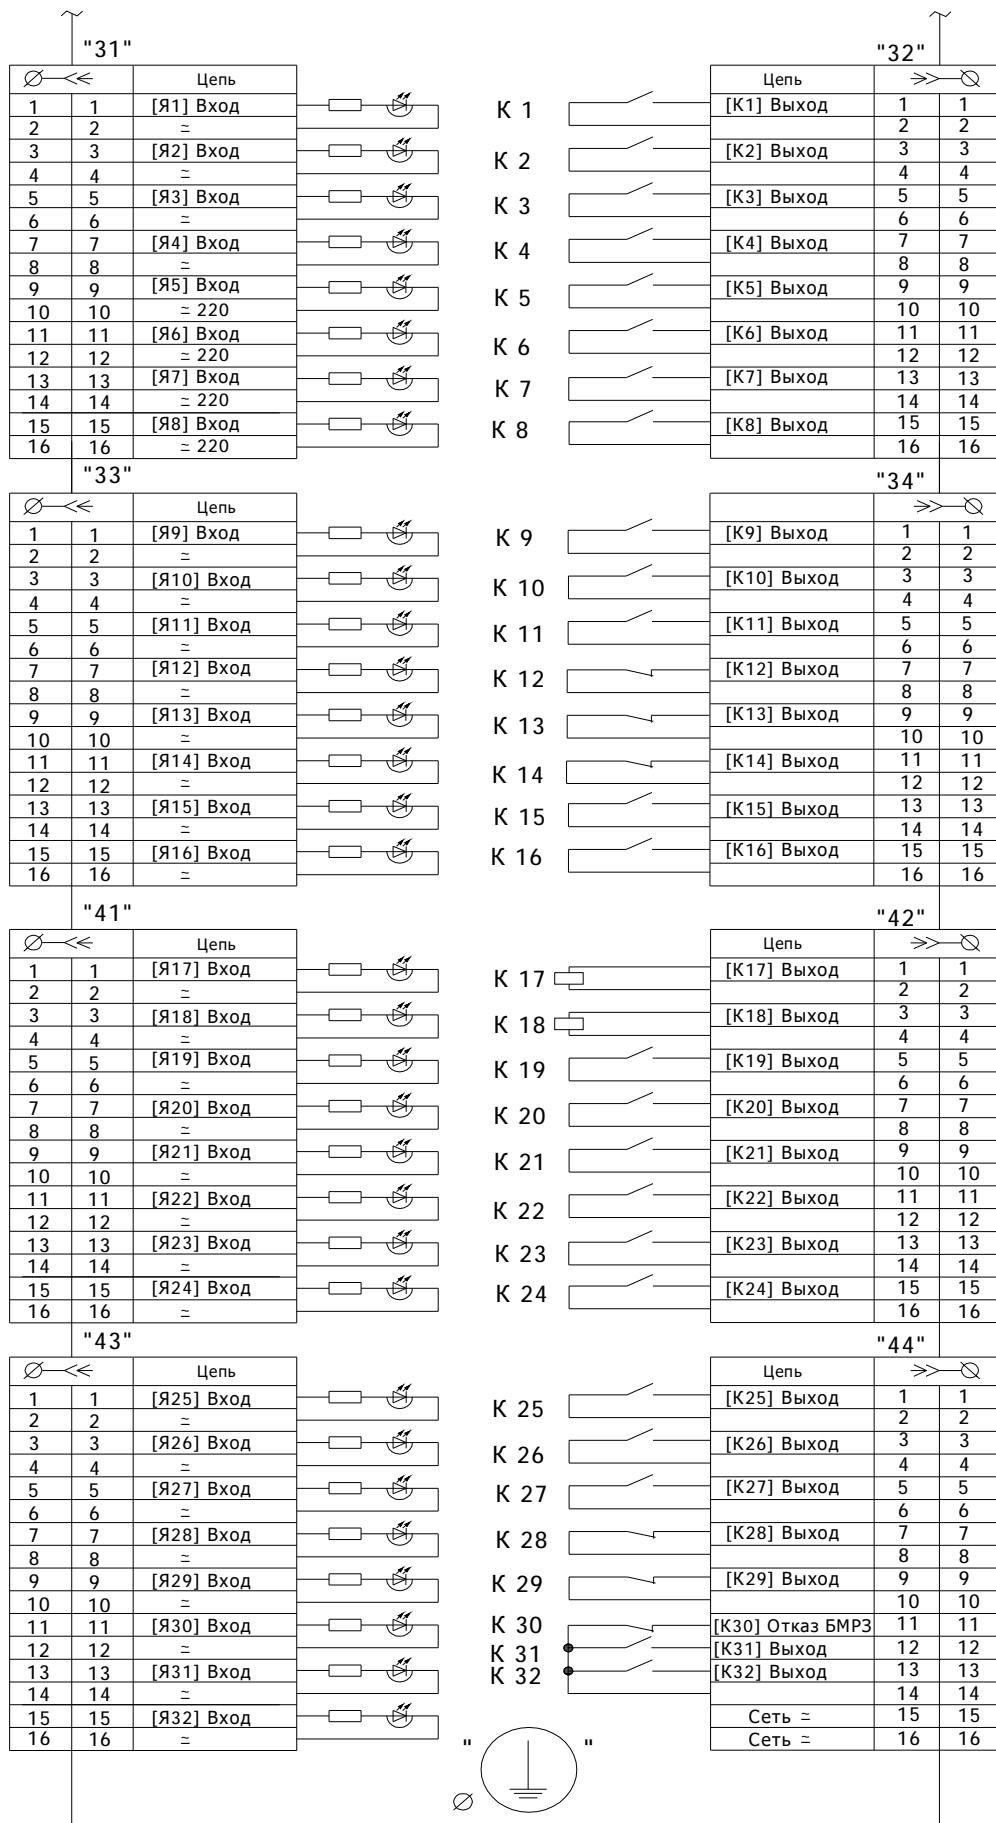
~ ~

"31"

| $\varnothing$—≪ | | Цепь |
|---|---|---|
| 1 | 1 | [Я1] Вход |
| 2 | 2 | ≃ |
| 3 | 3 | [Я2] Вход |
| 4 | 4 | ≃ |
| 5 | 5 | [Я3] Вход |
| 6 | 6 | ≃ |
| 7 | 7 | [Я4] Вход |
| 8 | 8 | ≃ |
| 9 | 9 | [Я5] Вход |
| 10 | 10 | ≃ 220 |
| 11 | 11 | [Я6] Вход |
| 12 | 12 | ≃ 220 |
| 13 | 13 | [Я7] Вход |
| 14 | 14 | ≃ 220 |
| 15 | 15 | [Я8] Вход |
| 16 | 16 | ≃ 220 |

К 1
К 2
К 3
К 4
К 5
К 6
К 7
К 8

"32"

| Цепь | ≫—$\varnothing$ | |
|---|---|---|
| [К1] Выход | 1 | 1 |
| | 2 | 2 |
| [К2] Выход | 3 | 3 |
| | 4 | 4 |
| [К3] Выход | 5 | 5 |
| | 6 | 6 |
| [К4] Выход | 7 | 7 |
| | 8 | 8 |
| [К5] Выход | 9 | 9 |
| | 10 | 10 |
| [К6] Выход | 11 | 11 |
| | 12 | 12 |
| [К7] Выход | 13 | 13 |
| | 14 | 14 |
| [К8] Выход | 15 | 15 |
| | 16 | 16 |

"33"

| $\varnothing$—≪ | | Цепь |
|---|---|---|
| 1 | 1 | [Я9] Вход |
| 2 | 2 | ≃ |
| 3 | 3 | [Я10] Вход |
| 4 | 4 | ≃ |
| 5 | 5 | [Я11] Вход |
| 6 | 6 | ≃ |
| 7 | 7 | [Я12] Вход |
| 8 | 8 | ≃ |
| 9 | 9 | [Я13] Вход |
| 10 | 10 | ≃ |
| 11 | 11 | [Я14] Вход |
| 12 | 12 | ≃ |
| 13 | 13 | [Я15] Вход |
| 14 | 14 | ≃ |
| 15 | 15 | [Я16] Вход |
| 16 | 16 | ≃ |

К 9
К 10
К 11
К 12
К 13
К 14
К 15
К 16

"34"

| | ≫—$\varnothing$ | |
|---|---|---|
| [К9] Выход | 1 | 1 |
| | 2 | 2 |
| [К10] Выход | 3 | 3 |
| | 4 | 4 |
| [К11] Выход | 5 | 5 |
| | 6 | 6 |
| [К12] Выход | 7 | 7 |
| | 8 | 8 |
| [К13] Выход | 9 | 9 |
| | 10 | 10 |
| [К14] Выход | 11 | 11 |
| | 12 | 12 |
| [К15] Выход | 13 | 13 |
| | 14 | 14 |
| [К16] Выход | 15 | 15 |
| | 16 | 16 |

"41"

| $\varnothing$—≪ | | Цепь |
|---|---|---|
| 1 | 1 | [Я17] Вход |
| 2 | 2 | ≃ |
| 3 | 3 | [Я18] Вход |
| 4 | 4 | ≃ |
| 5 | 5 | [Я19] Вход |
| 6 | 6 | ≃ |
| 7 | 7 | [Я20] Вход |
| 8 | 8 | ≃ |
| 9 | 9 | [Я21] Вход |
| 10 | 10 | ≃ |
| 11 | 11 | [Я22] Вход |
| 12 | 12 | ≃ |
| 13 | 13 | [Я23] Вход |
| 14 | 14 | ≃ |
| 15 | 15 | [Я24] Вход |
| 16 | 16 | ≃ |

К 17
К 18
К 19
К 20
К 21
К 22
К 23
К 24

"42"

| Цепь | ≫—$\varnothing$ | |
|---|---|---|
| [К17] Выход | 1 | 1 |
| | 2 | 2 |
| [К18] Выход | 3 | 3 |
| | 4 | 4 |
| [К19] Выход | 5 | 5 |
| | 6 | 6 |
| [К20] Выход | 7 | 7 |
| | 8 | 8 |
| [К21] Выход | 9 | 9 |
| | 10 | 10 |
| [К22] Выход | 11 | 11 |
| | 12 | 12 |
| [К23] Выход | 13 | 13 |
| | 14 | 14 |
| [К24] Выход | 15 | 15 |
| | 16 | 16 |

"43"

| $\varnothing$—≪ | | Цепь |
|---|---|---|
| 1 | 1 | [Я25] Вход |
| 2 | 2 | ≃ |
| 3 | 3 | [Я26] Вход |
| 4 | 4 | ≃ |
| 5 | 5 | [Я27] Вход |
| 6 | 6 | ≃ |
| 7 | 7 | [Я28] Вход |
| 8 | 8 | ≃ |
| 9 | 9 | [Я29] Вход |
| 10 | 10 | ≃ |
| 11 | 11 | [Я30] Вход |
| 12 | 12 | ≃ |
| 13 | 13 | [Я31] Вход |
| 14 | 14 | ≃ |
| 15 | 15 | [Я32] Вход |
| 16 | 16 | ≃ |

К 25
К 26
К 27
К 28
К 29
К 30
К 31
К 32

"44"

| Цепь | ≫—$\varnothing$ | |
|---|---|---|
| [К25] Выход | 1 | 1 |
| | 2 | 2 |
| [К26] Выход | 3 | 3 |
| | 4 | 4 |
| [К27] Выход | 5 | 5 |
| | 6 | 6 |
| [К28] Выход | 7 | 7 |
| | 8 | 8 |
| [К29] Выход | 9 | 9 |
| | 10 | 10 |
| [К30] Отказ БМРЗ | 11 | 11 |
| [К31] Выход | 12 | 12 |
| [К32] Выход | 13 | 13 |
| | 14 | 14 |
| Сеть ≃ | 15 | 15 |
| Сеть ≃ | 16 | 16 |

" "
$\varnothing$